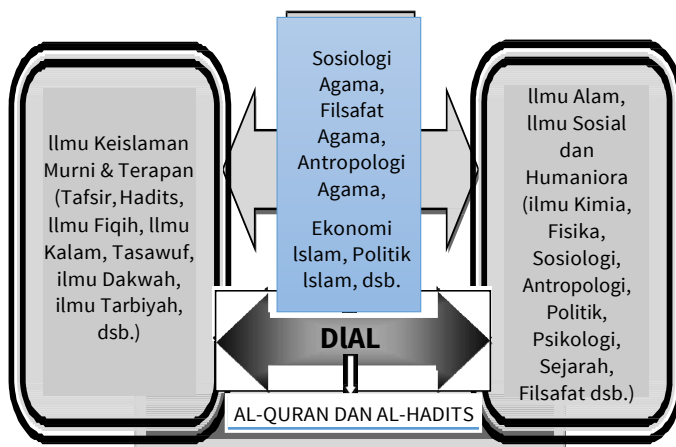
llmu Keislaman Murni & Terapan (Tafsir, Hadits, llmu Fiqih, llmu Kalam, Tasawuf, ilmu Dakwah, ilmu Tarbiyah, dsb.)

Sosiologi Agama, Filsafat Agama, Antropologi Agama,

Ekonomi lslam, Politik lslam, dsb.

llmu Alam, llmu Sosial dan Humaniora (ilmu Kimia, Fisika, Sosiologi, Antropologi, Politik, Psikologi, Sejarah, Filsafat dsb.)

DIAL

AL-QURAN DAN AL-HADITS